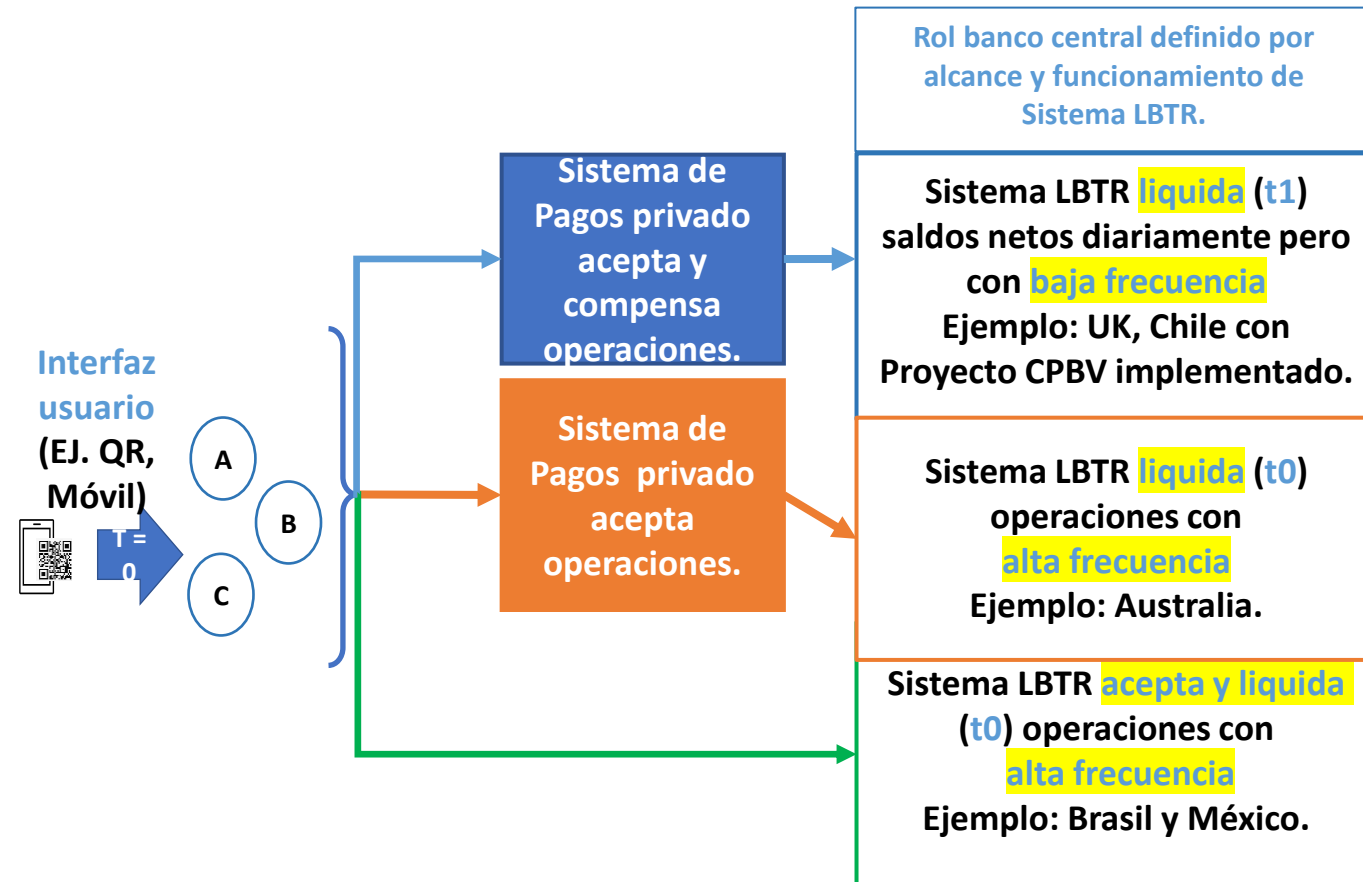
Interfaz usuario (EJ. QR, Móvil)

T = 0

A

B

C

Sistema de Pagos privado acepta y compensa operaciones.

Sistema de Pagos privado acepta operaciones.

Rol banco central definido por alcance y funcionamiento de Sistema LBTR.

Sistema LBTR liquida (t1) saldos netos diariamente pero con baja frecuencia
Ejemplo: UK, Chile con Proyecto CPBV implementado.

Sistema LBTR liquida (t0) operaciones con alta frecuencia
Ejemplo: Australia.

Sistema LBTR acepta y liquida (t0) operaciones con alta frecuencia
Ejemplo: Brasil y México.